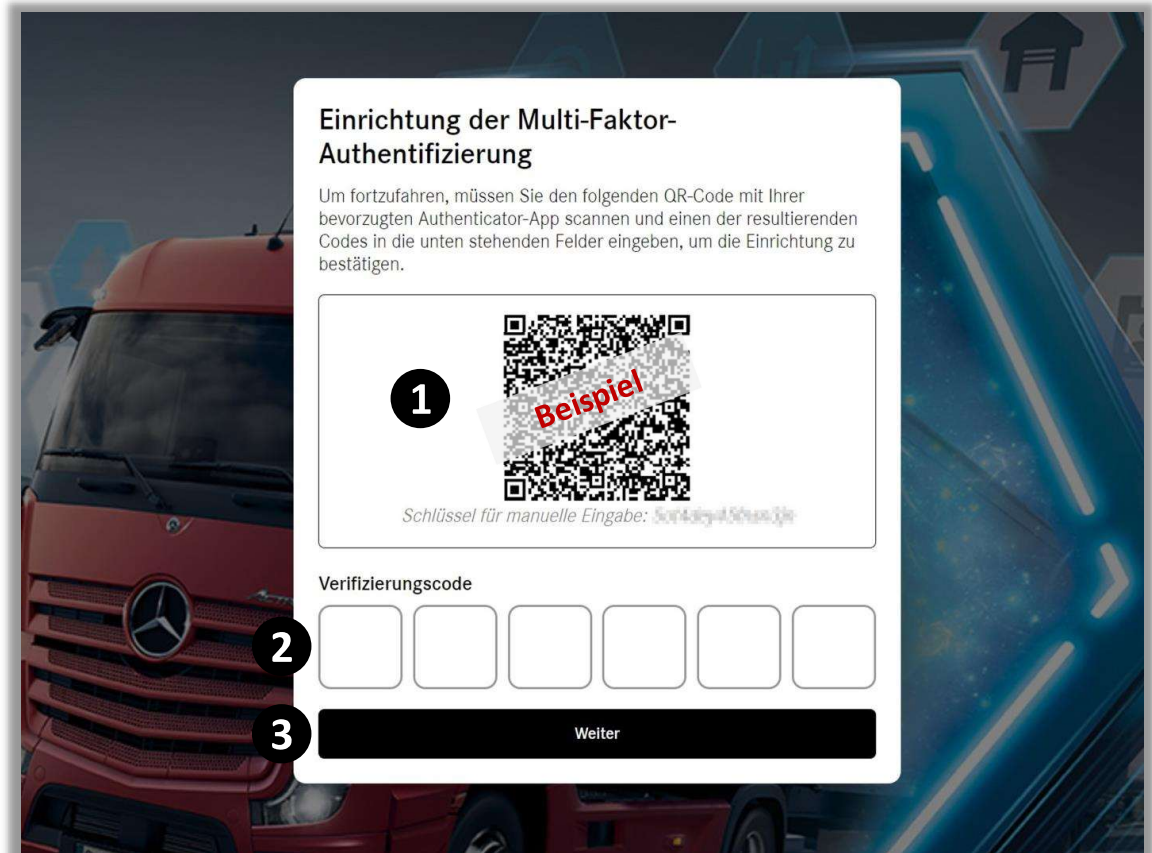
Einrichtung der Multi-Faktor-Authentifizierung

Um fortzufahren, müssen Sie den folgenden QR-Code mit Ihrer bevorzugten Authenticator-App scannen und einen der resultierenden Codes in die unten stehenden Felder eingeben, um die Einrichtung zu bestätigen.

1

Beispiel

Schlüssel für manuelle Eingabe: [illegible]

Verifizierungscode

2

3

Weiter